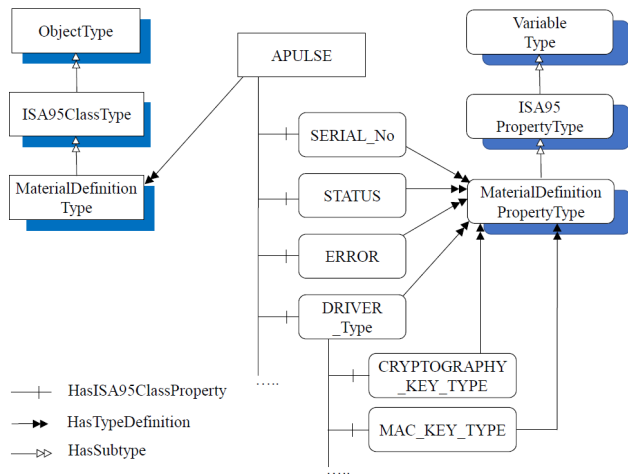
ObjectType

ISA95ClassType

MaterialDefinition Type

APULSE

SERIAL_No

STATUS

ERROR

DRIVER _Type

CRYPTOGRAPHY _KEY_TYPE

MAC_KEY_TYPE

Variable Type

ISA95 PropertyType

MaterialDefinition PropertyType

.....

.....

HasISA95ClassProperty

HasTypeDefinition

HasSubtype